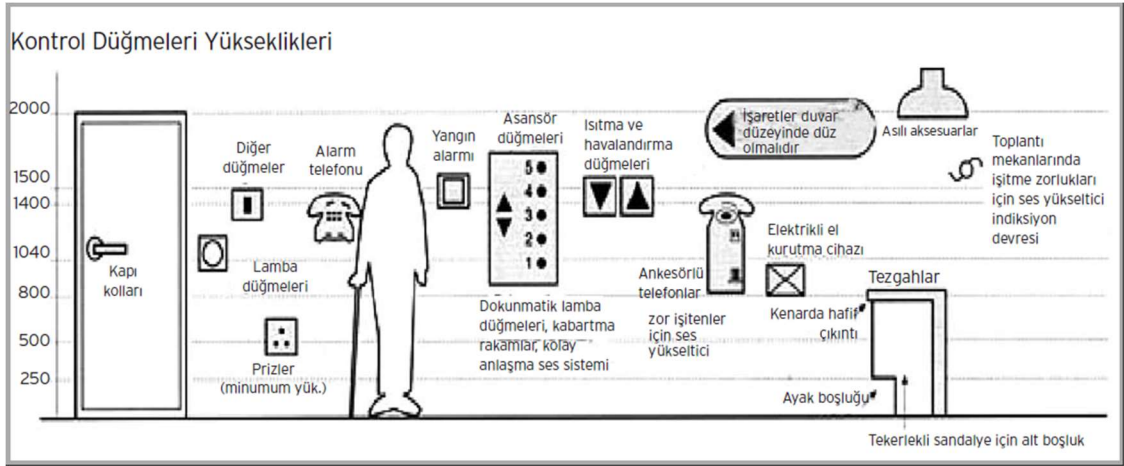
Kontrol Düğmeleri Yükseklikleri

2000
1500
1400
1040
800
500
250

Kapı kolları

Diğer düğmeler

Lamba düğmeleri

Prizler (minumum yük.)

Alarm telefonu

Yangın alarmı

Asansör düğmeleri

5
4
3
2
1

Dokunmatik lamba düğmeleri, kabartma rakamlar, kolay anlaşma ses sistemi

Isıtma ve havalandırma düğmeleri

İşaretler duvar düzeyinde düz olmalıdır

Asılı aksesuarlar

Toplantı mekanlarında işitme zorlukları için ses yükseltici indiksiyon devresi

Elektrikli el kurutma cihazı

Ankesörlü telefonlar

zor işitenler için ses yükseltici

Tezgahlar

Kenarda hafif çıkıntı

Ayak boşluğu

Tekerlekli sandalye için alt boşluk